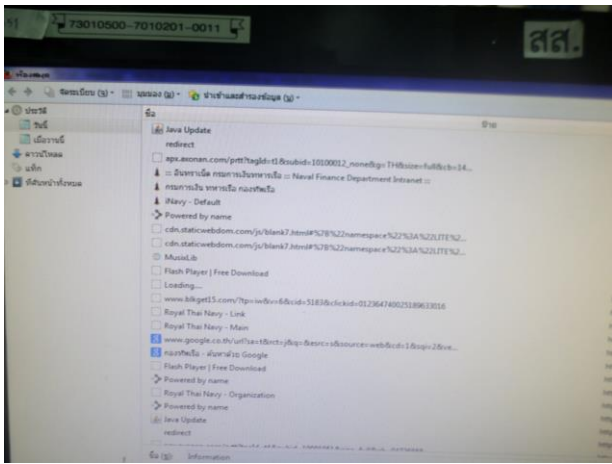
73010500-7010201-0011

สส.

ห้องสมุด

จัดระเบียบ (ม) · มุมมอง (ม) · นำเข้าและสำรองข้อมูล (น) ·

ประวัติ
วันนี้
เมื่อวานนี้
ดาวน์โหลด
แท็ก
ที่คั่นหน้าทั้งหมด

ชื่อ

ที่อยู่

Java Update
redirect
ads.axonan.com/pttt?tagId=t1&subid=10100012_none&g=TH&size=full&ch=14...
:: สันทานเพื่อ กรมการเงินทหารเรือ :: Naval Finance Department Intranet ::
กรมการเงิน ทหารเรือ กองทัพเรือ
iNavy - Default
Powered by name
cdn.staticwebdom.com/js/blank7.html#%7B%22namespace%22%3A%22LITE%2...
cdn.staticwebdom.com/js/blank7.html#%7B%22namespace%22%3A%22LITE%2...
MusicLib
Flash Player | Free Download
Loading....
www.blkget15.com/?tp=iw&v=6&cid=5183&clickid=012364740025189633016
Royal Thai Navy - Link
Royal Thai Navy - Main
www.google.co.th/url?sa=t&rct=j&q=&esrc=s&source=web&cd=1&sqi=2&ve...
กองทัพเรือ - ค้นหาด้วย Google
Flash Player | Free Download
Powered by name
Royal Thai Navy - Organization
Powered by name
Java Update
redirect

ชื่อ (ช): Information